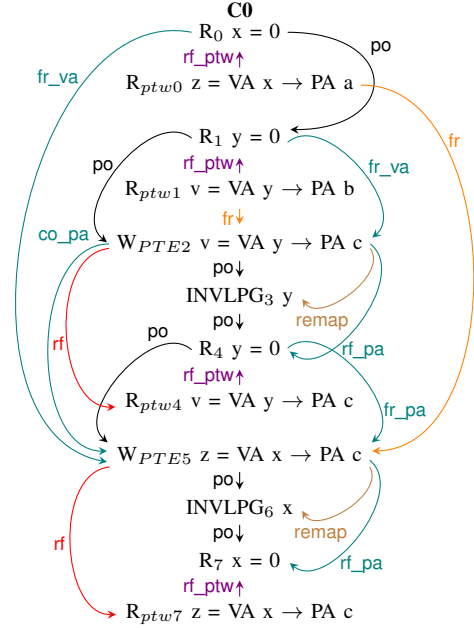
C0

$R_0$ x = 0

rf_ptw

$R_{ptw0}$ z = VA x → PA a

po

fr_va

fr

$R_1$ y = 0

po

rf_ptw

fr_va

$R_{ptw1}$ v = VA y → PA b

co_pa

fr

$W_{PTE2}$ v = VA y → PA c

po

INVLPG$_3$ y

remap

rf

po

po

$R_4$ y = 0

fr_pa

rf_ptw

$R_{ptw4}$ v = VA y → PA c

fr_pa

$W_{PTE5}$ z = VA x → PA c

po

INVLPG$_6$ x

rf

remap

po

$R_7$ x = 0

fr_pa

rf_ptw

$R_{ptw7}$ z = VA x → PA c